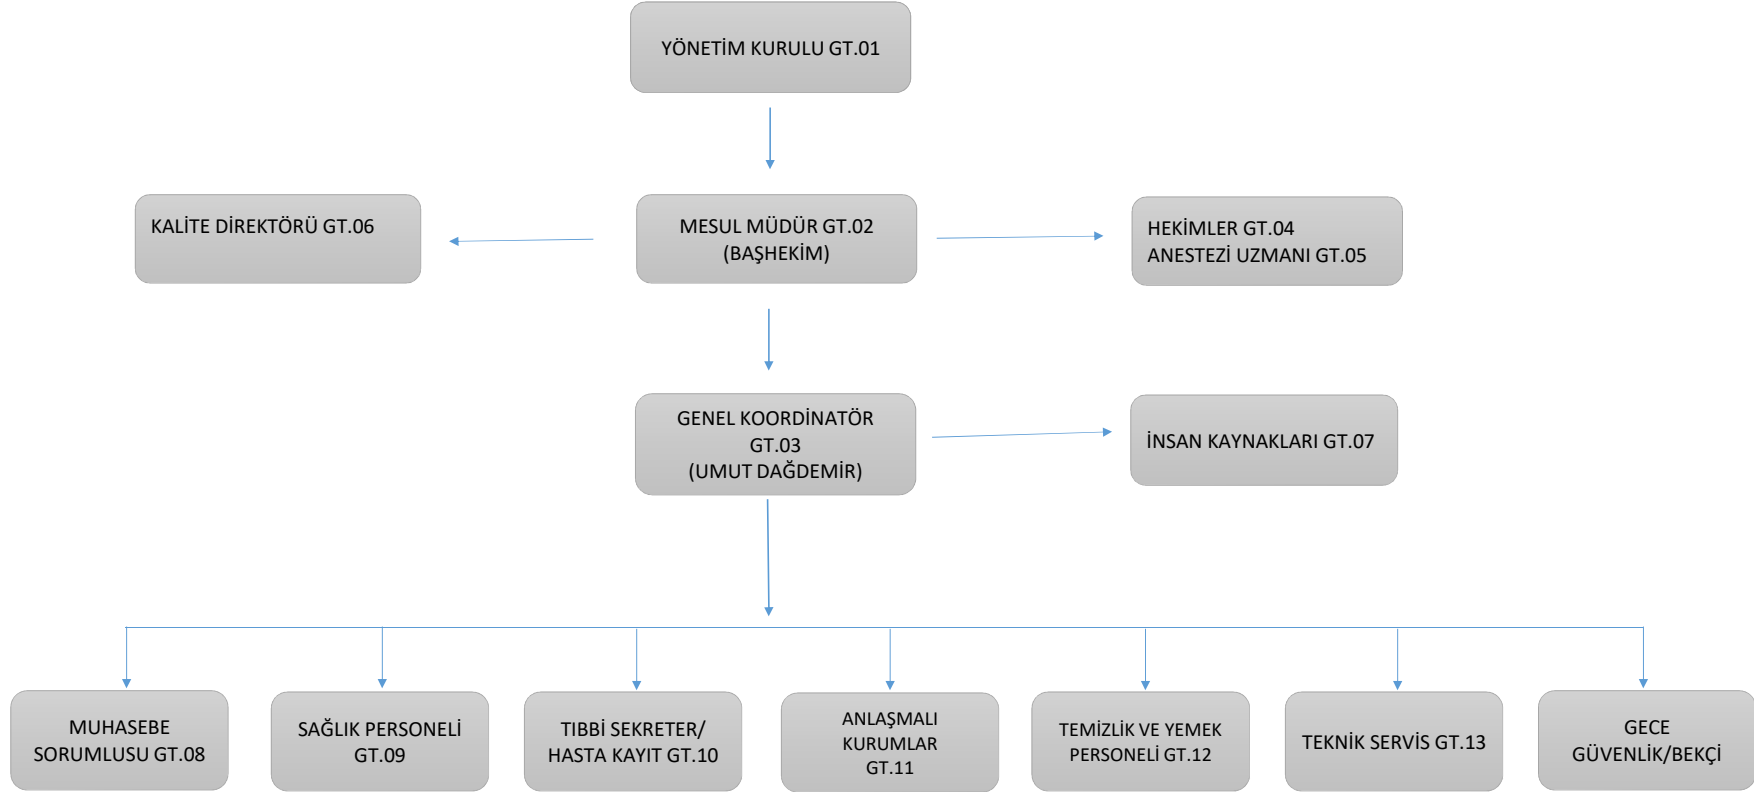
YÖNETİM KURULU GT.01

KALİTE DİREKTÖRÜ GT.06

MESUL MÜDÜR GT.02
(BAŞHEKİM)

HEKİMLER GT.04
ANESTEZİ UZMANI GT.05

GENEL KOORDİNATÖR
GT.03
(UMUT DAĞDEMİR)

İNSAN KAYNAKLARI GT.07

MUHASEBE SORUMLUSU GT.08

SAĞLIK PERSONELİ GT.09

TIBBİ SEKRETER/ HASTA KAYIT GT.10

ANLAŞMALI KURUMLAR GT.11

TEMİZLİK VE YEMEK PERSONELİ GT.12

TEKNİK SERVİS GT.13

GECE GÜVENLİK/BEKÇİ